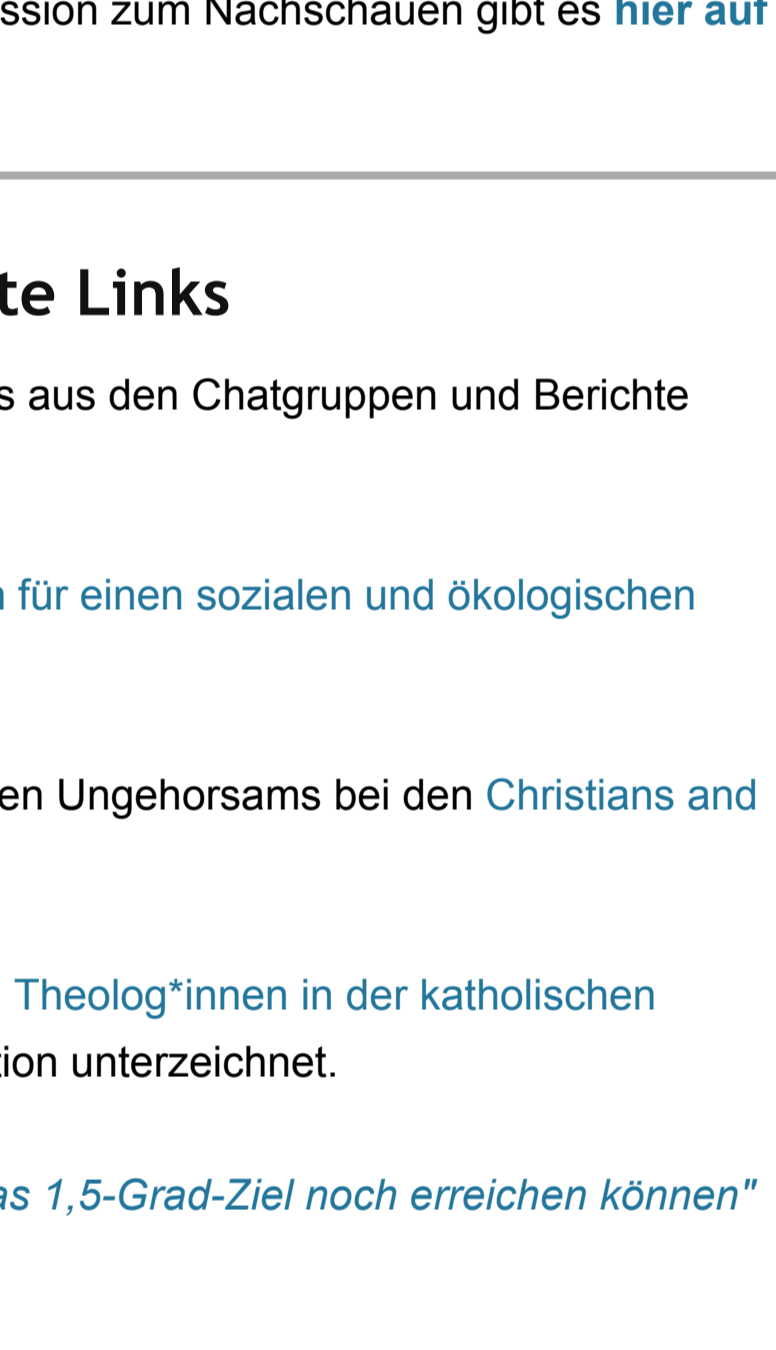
ssion zum Nachschauen gibt es hier auf

te Links

s aus den Chatgruppen und Berichte

für einen sozialen und ökologischen

en Ungehorsams bei den Christians and

Theolog*innen in der katholischen
ion unterzeichnet.

as 1,5-Grad-Ziel noch erreichen können"